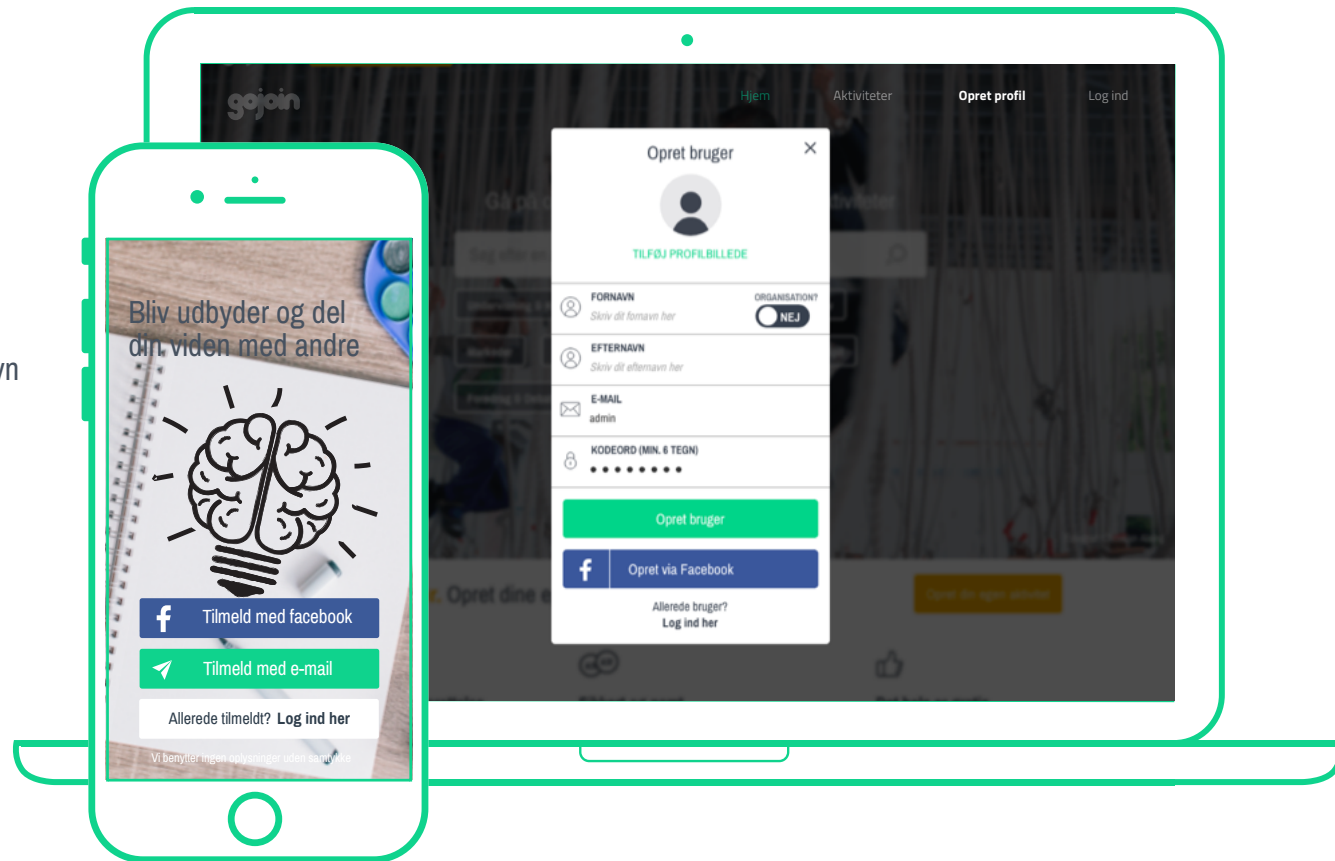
gojoin

Hjem Aktiviteter Opret profil Log ind

Opret bruger

TILFØJ PROFILBILLEDE

FORNAVN
Skriv dit fornavn her

ORGANISATION?
NEJ

EFTERNAVN
Skriv dit efternavn her

E-MAIL
admin

KODEORD (MIN. 6 TEGN)
••••••••

Opret bruger

Opret via Facebook

Allerede bruger?
Log ind her

Opret dine e

vn

Bliv udbyder og del din viden med andre

Tilmeld med facebook

Tilmeld med e-mail

Allerede tilmeldt? Log ind her

Vi benytter ingen oplysninger uden samtykke